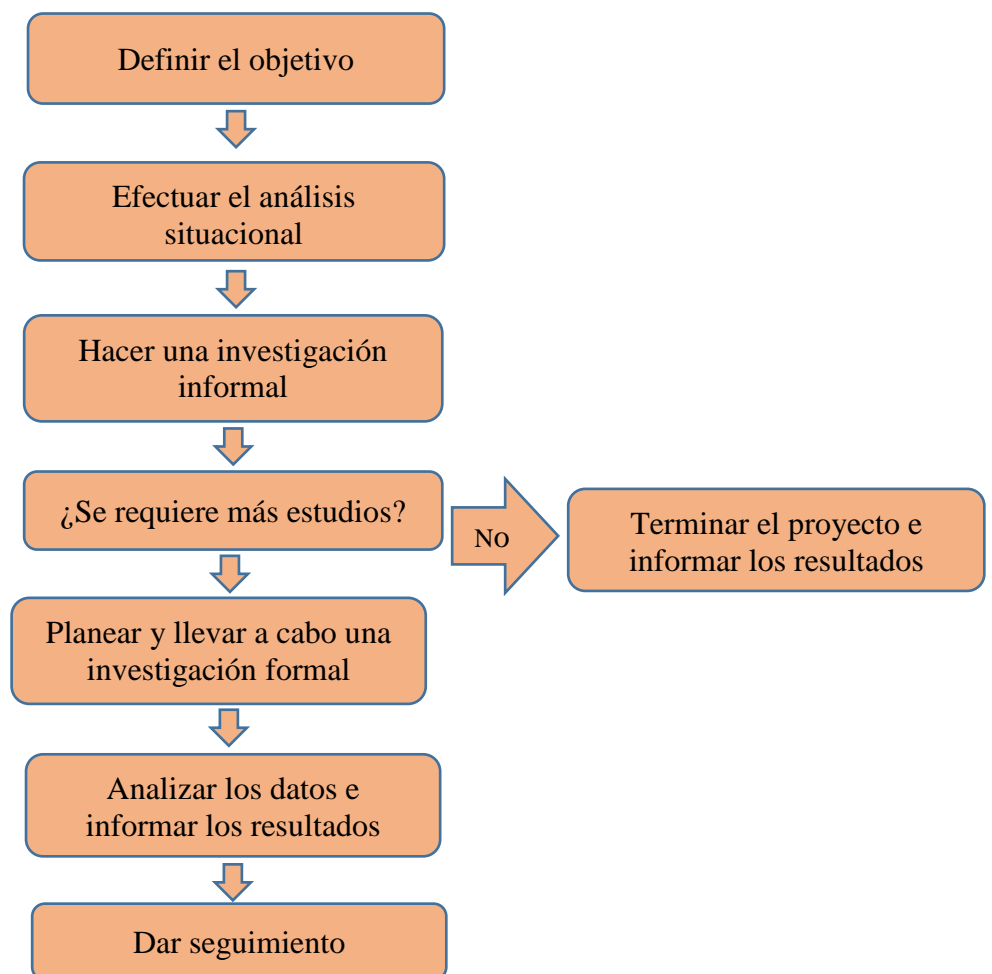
Definir el objetivo

Efectuar el análisis situacional

Hacer una investigación informal

¿Se requiere más estudios?

No

Terminar el proyecto e informar los resultados

Planear y llevar a cabo una investigación formal

Analizar los datos e informar los resultados

Dar seguimiento